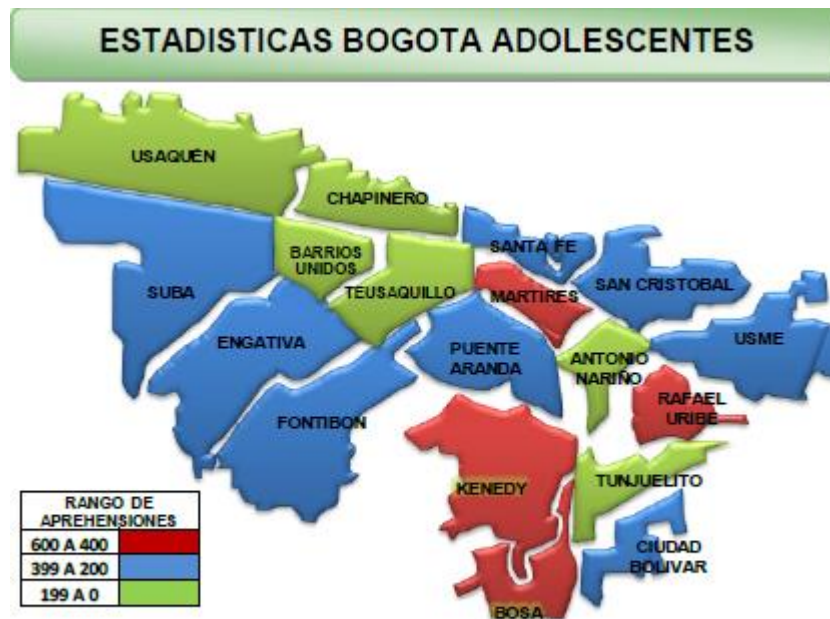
ESTADISTICAS BOGOTA ADOLESCENTES

USAQUEN

CHAPINERO

BARRIOS UNIDOS

SANTA FE

SUBA

TEUSAQUILLO

MARTIRES

SAN CRISTOBAL

USME

ENGATIVA

PUENTE ARANDA

ANTONIO NARIÑO

RAFAEL URIBE

FONTIBON

KENEDY

TUNJUELITO

CIUDAD BOLIVAR

BOSA

| RANGO DE APREHENSIONES | |
|---|---|
| 600 A 400 | |
| 399 A 200 | |
| 199 A 0 | |